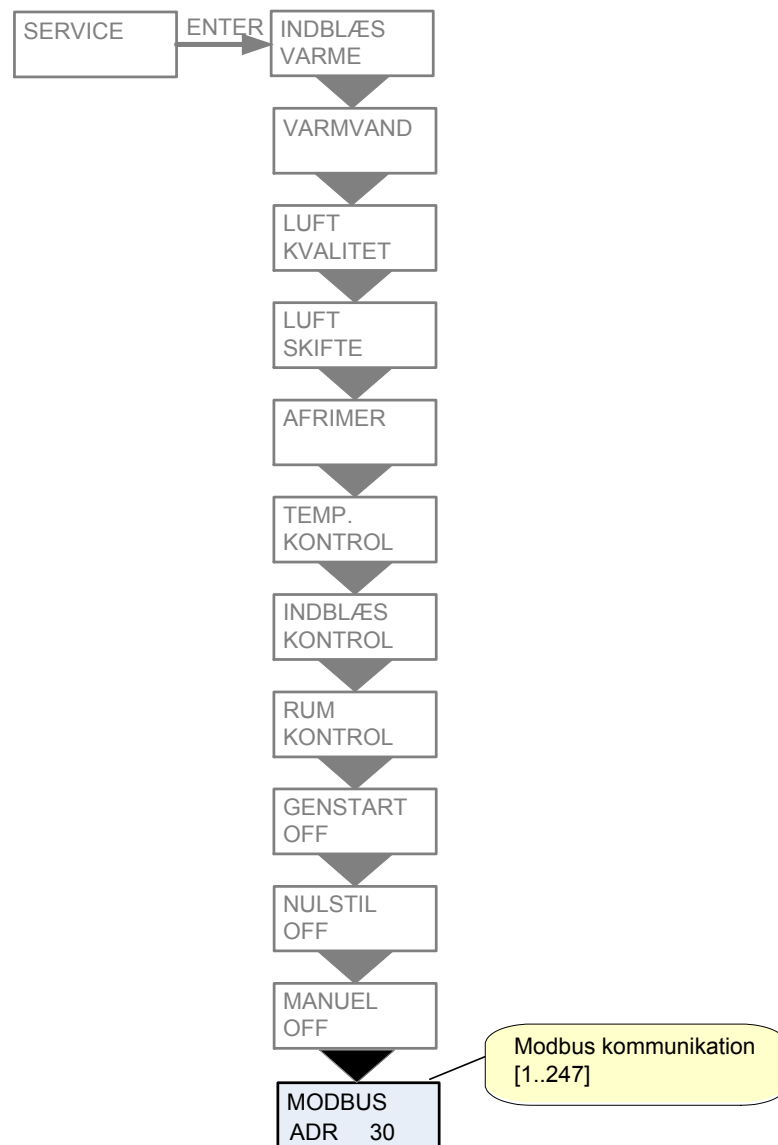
SERVICE

ENTER

INDBLÆS VARME

VARMVAND

LUFT KVALITET

LUFT SKIFTE

AFRIMER

TEMP. KONTROL

INDBLÆS KONTROL

RUM KONTROL

GENSTART OFF

NULSTIL OFF

MANUEL OFF

Modbus kommunikation [1..247]

MODBUS ADR 30